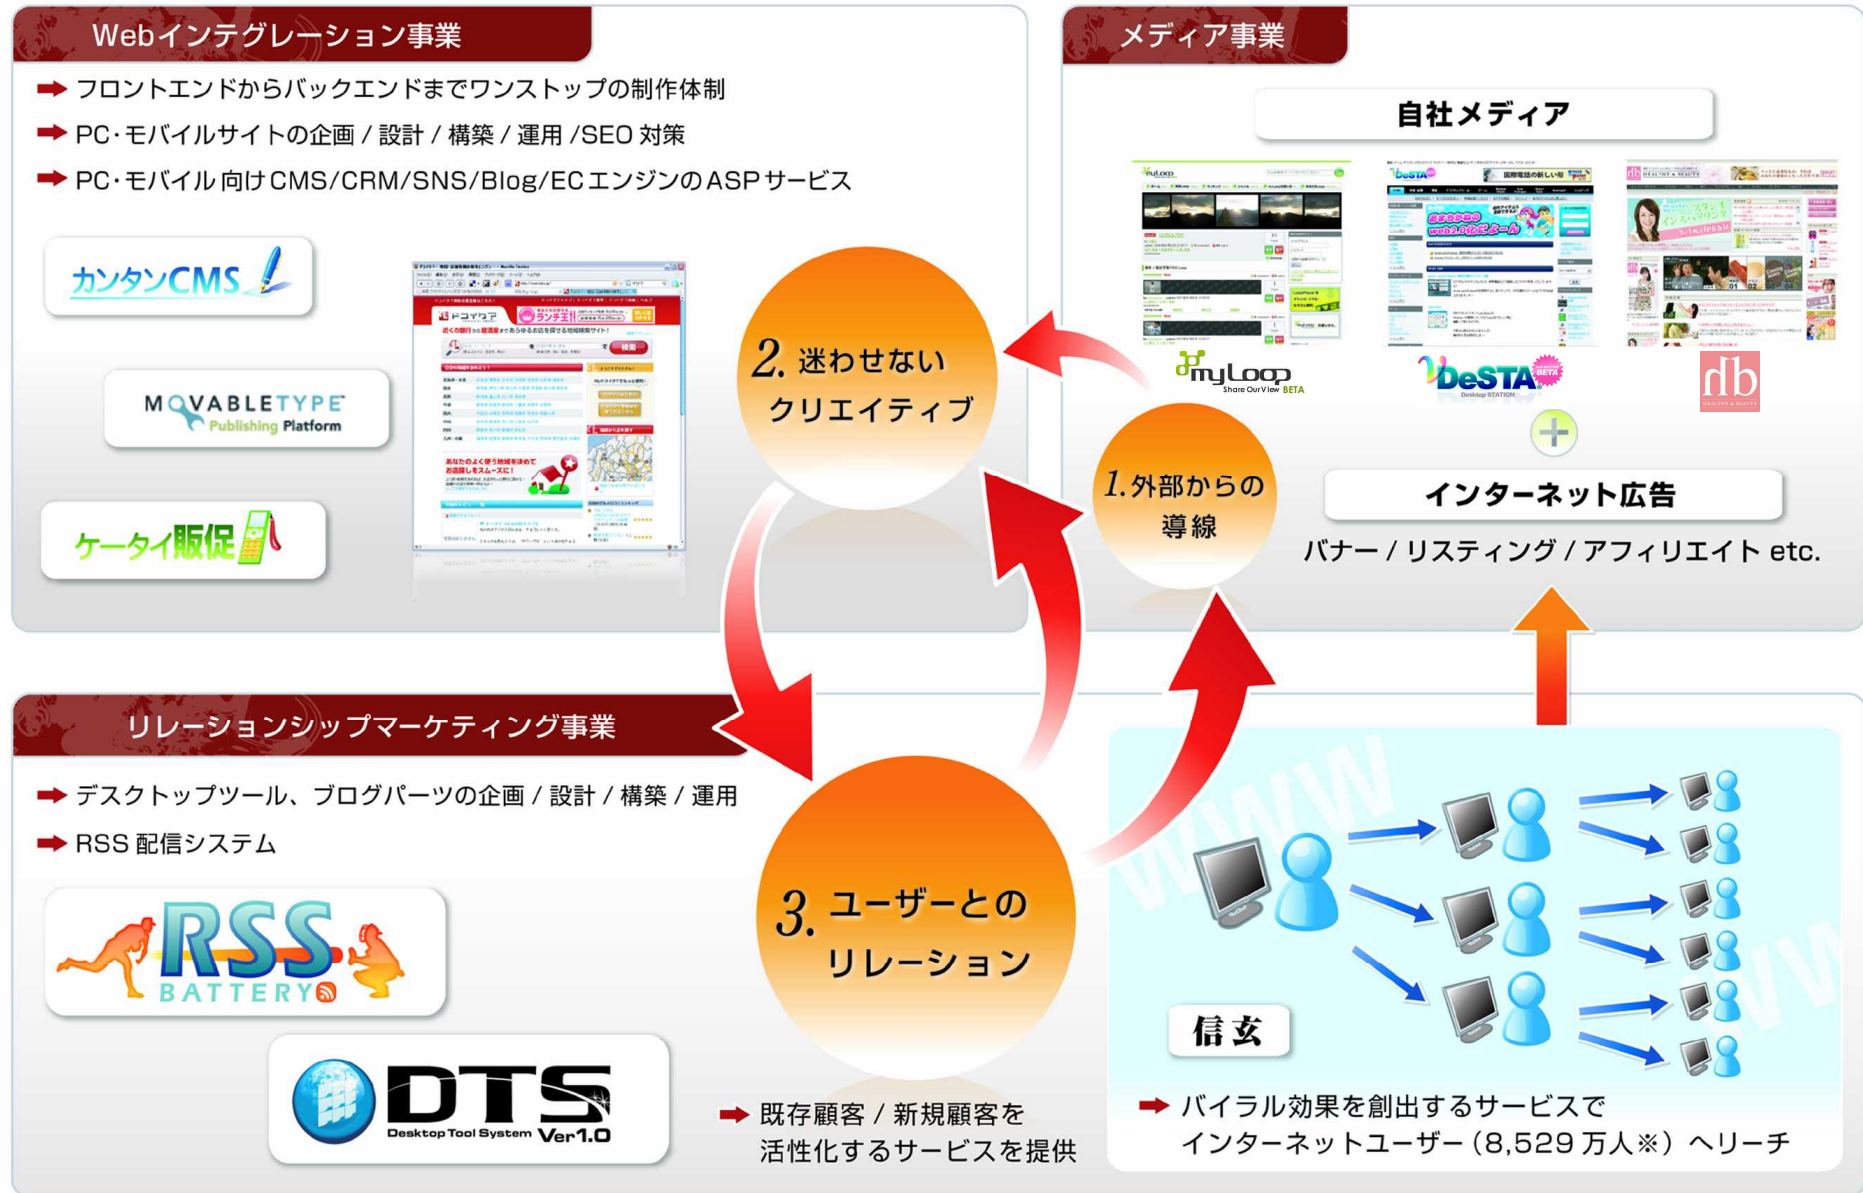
Webインテグレーション事業

フロントエンドからバックエンドまでワンストップの制作体制

PC・モバイルサイトの企画 / 設計 / 構築 / 運用 /SEO 対策

PC・モバイル向けCMS/CRM/SNS/Blog/ECエンジンのASPサービス

カンタンCMS

MOVABLETYPE Publishing Platform

ケータイ販促

メディア事業

自社メディア

myLoop Share OurView BETA

DeSTA BETA Desktop STATION

db HEALTHY & BEAUTY

インターネット広告

バナー / リスティング / アフィリエイト etc.

1. 外部からの導線

2. 迷わせない クリエイティブ

3. ユーザーとの リレーション

リレーションシップマーケティング事業

デスクトップツール、ブログパーツの企画 / 設計 / 構築 / 運用

RSS 配信システム

RSS BATTERY

DTS Desktop Tool System Ver1.0

既存顧客 / 新規顧客を活性化するサービスを提供

信玄

バイラル効果を創出するサービスで インターネットユーザー（8,529 万人※）へリーチ